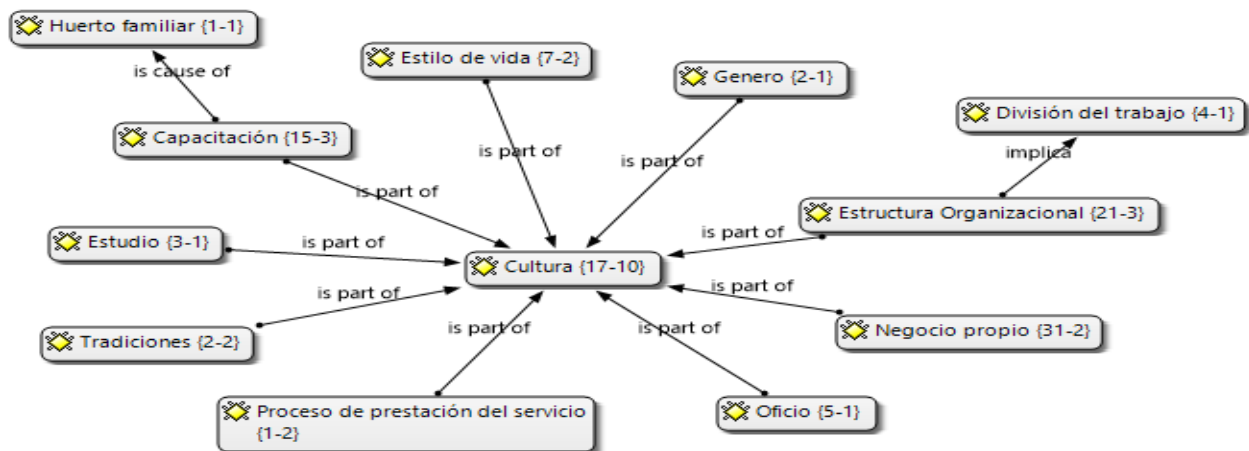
Huerto familiar {1-1}

is cause of

Estilo de vida {7-2}

Genero {2-1}

División del trabajo {4-1}

Capacitación {15-3}

is part of

is part of

implica

is part of

Estructura Organizacional {21-3}

Estudio {3-1}

is part of

is part of

Cultura {17-10}

is part of

is part of

is part of

Negocio propio {31-2}

Tradiciones {2-2}

is part of

is part of

Proceso de prestación del servicio {1-2}

Oficio {5-1}